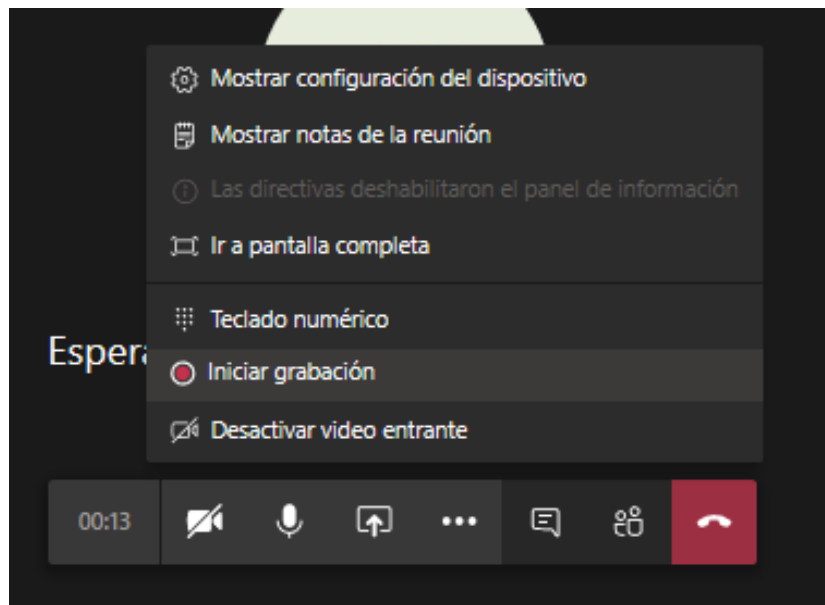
Mostrar configuración del dispositivo
Mostrar notas de la reunión
Las directivas deshabilitaron el panel de información
Ir a pantalla completa
Teclado numérico
Espera
Iniciar grabación
Desactivar video entrante
00:13